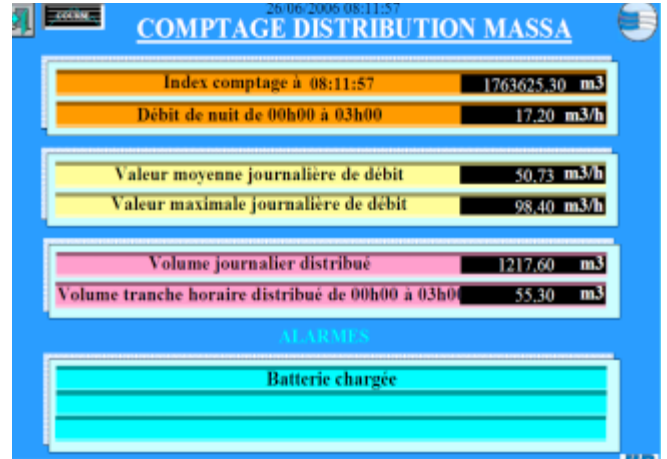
COURBE

26/06/2006 08:11:57

COMPTAGE DISTRIBUTION MASSA

| | |
|---|---|
| Index comptage à 08:11:57 | 1763625,30 m3 |
| Débit de nuit de 00h00 à 03h00 | 17,20 m3/h |

| | |
|---|---|
| Valeur moyenne journalière de débit | 50,73 m3/h |
| Valeur maximale journalière de débit | 98,40 m3/h |

| | |
|---|---|
| Volume journalier distribué | 1217,60 m3 |
| Volume tranche horaire distribué de 00h00 à 03h0 | 55,30 m3 |

ALARMES

Batterie chargée